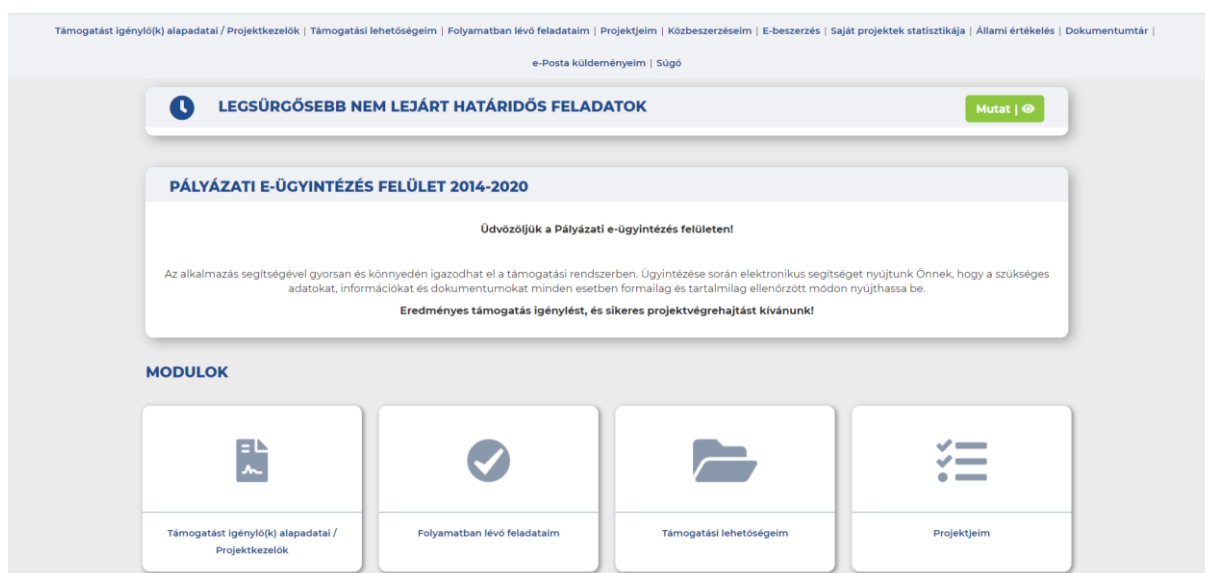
Támogatást igénylő(k) alapadatai / Projektkezelők | Támogatási lehetőségeim | Folyamatban lévő feladataim | Projektjeim | Közbeszerzéseim | E-beszerzés | Saját projektek statisztikája | Állami értékelés | Dokumentumtár | e-Posta küldeményeim | Súgó

LEGSÜRGŐSEBB NEM LEJÁRT HATÁRIDŐS FELADATOK

Mutat |

PÁLYÁZATI E-ÜGYINTÉZÉS FELÜLET 2014-2020

Üdvözöljük a Pályázati e-ügyintézés felületen!

Az alkalmazás segítségével gyorsan és könnyedén igazodhat el a támogatási rendszerben. Ügyintézése során elektronikus segítséget nyújtunk Önnek, hogy a szükséges adatokat, információkat és dokumentumokat minden esetben formailag és tartalmilag ellenőrzött módon nyújthassa be.

Eredményes támogatás igénylést, és sikeres projektvégrehajtást kívánunk!

MODULOK

Támogatást igénylő(k) alapadatai / Projektkezelők

Folyamatban lévő feladataim

Támogatási lehetőségeim

Projektjeim